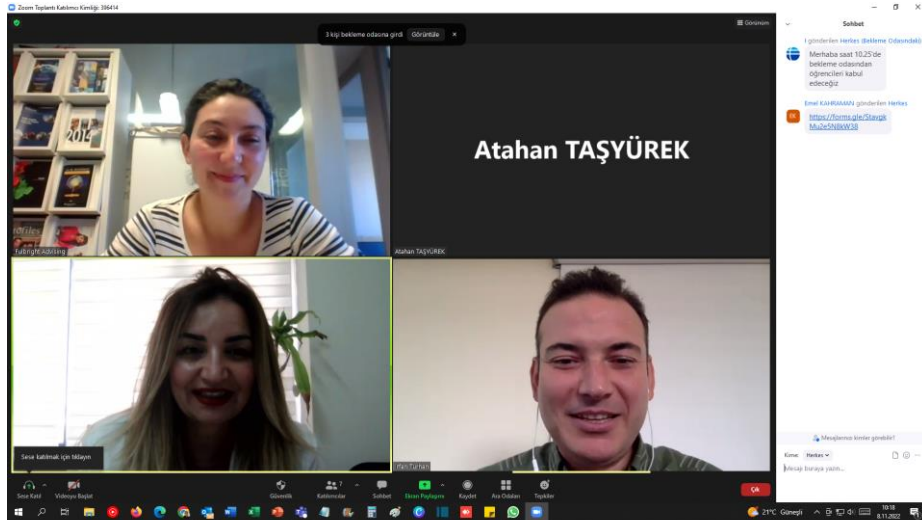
Zoom Toplantı Katılımcı Kimliği: 396414

3 kişi bekleme odasına girdi  Görüntüle  ×

Görünüm

2014

Fulbright Advising

Atahan TAŞYÜREK

Atahan TAŞYÜREK

Sese katılmak için tıklayın

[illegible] Turhan

Sohbet

I gönderilen Herkes (Bekleme Odasındaki)

Merhaba saat 10.25'de bekleme odasından öğrencileri kabul edeceğiz

Emel KAHRAMAN gönderilen Herkes

EK

https://forms.gle/StaygkMu2e5NBkW38

Mesajlarınızı kimler görebilir?

Kime: Herkes

Mesajı buraya yazın...

Sese Katıl  Videoyu Başlat  Güvenlik  Katılımcılar 7  Sohbet  Ekran Paylaşımı  Kaydet  Ara Odaları  Tepkiler  Çık

21°C Güneşli  10:18  8.11.2022